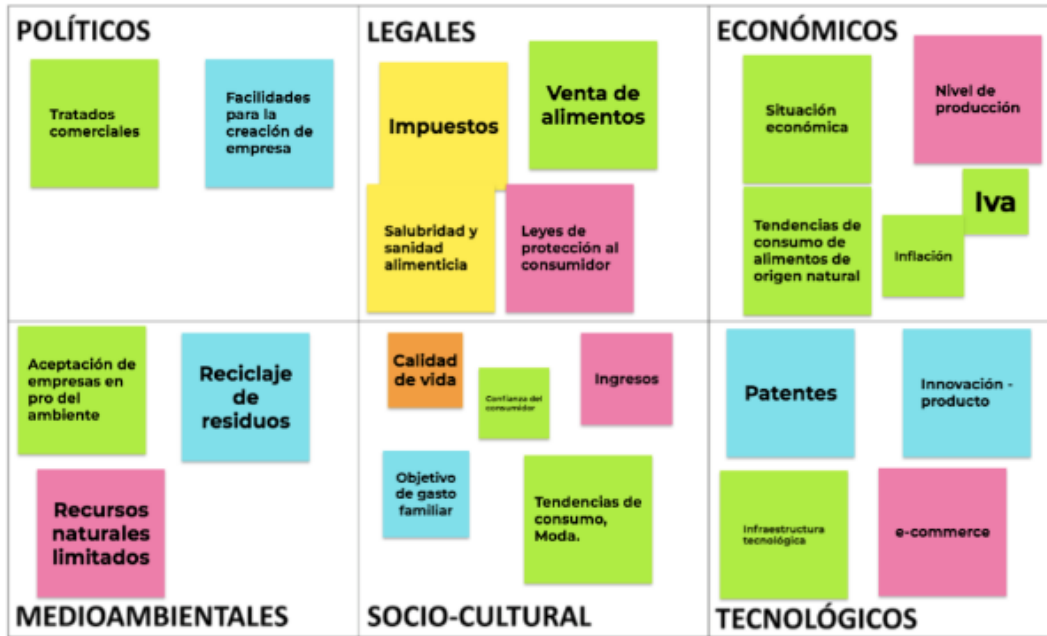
POLÍTICOS

Tratados comerciales

Facilidades para la creación de empresa

LEGALES

Impuestos

Venta de alimentos

Salubridad y sanidad alimenticia

Leyes de protección al consumidor

ECONÓMICOS

Situación económica

Nivel de producción

Iva

Tendencias de consumo de alimentos de origen natural

Inflación

Aceptación de empresas en pro del ambiente

Reciclaje de residuos

Recursos naturales limitados

MEDIOAMBIENTALES

Calidad de vida

Confianza del consumidor

Ingresos

Objetivo de gasto familiar

Tendencias de consumo, Moda.

SOCIO-CULTURAL

Patentes

Innovación - producto

Infraestructura tecnológica

e-commerce

TECNOLÓGICOS